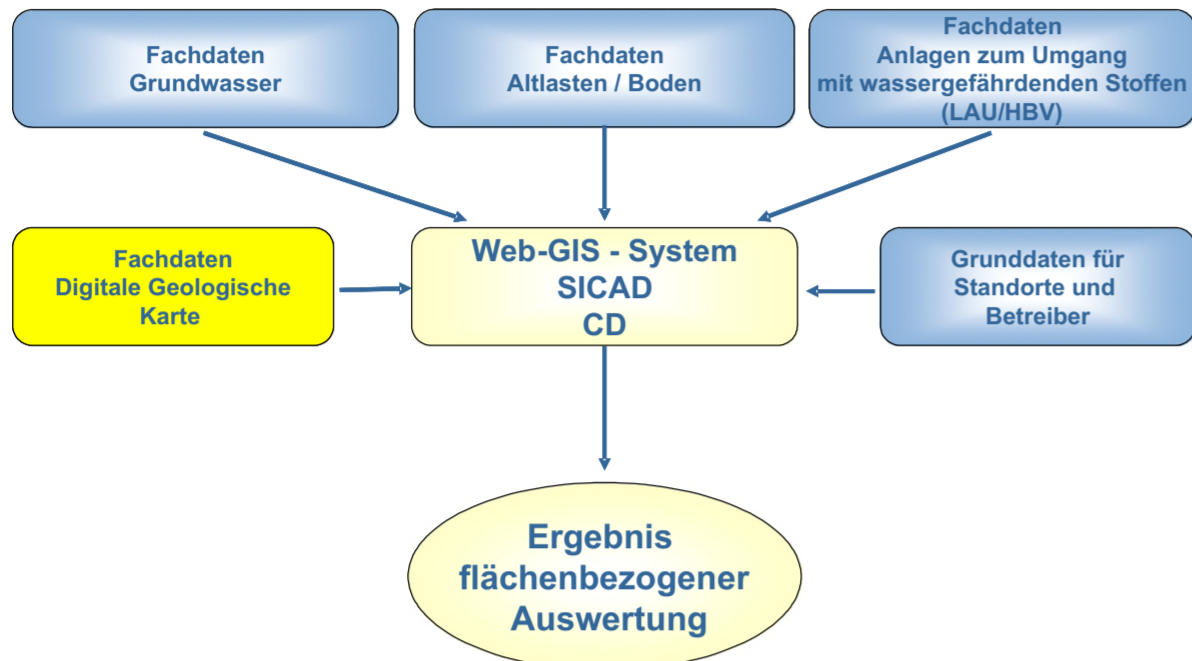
Fachdaten
Grundwasser

Fachdaten
Altlasten / Boden

Fachdaten
Anlagen zum Umgang
mit wassergefährdenden Stoffen
(LAU/HBV)

Fachdaten
Digitale Geologische
Karte

Web-GIS - System
SICAD
CD

Grunddaten für
Standorte und
Betreiber

Ergebnis
flächenbezogener
Auswertung